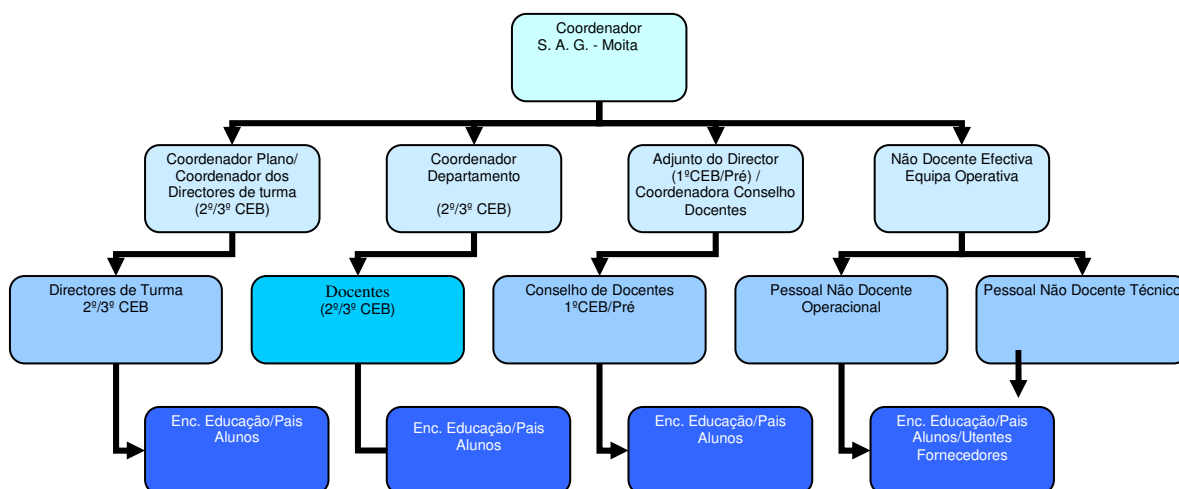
Coordenador
S. A. G. - Moita

Coordenador Plano/ Coordenador dos Directores de turma (2º/3º CEB)

Coordenador Departamento

(2º/3º CEB)

Adjunto do Director (1ºCEB/Pré) / Coordenadora Conselho Docentes

Não Docente Efectiva Equipa Operativa

Directores de Turma 2º/3º CEB

Docentes (2º/3º CEB)

Conselho de Docentes 1ºCEB/Pré

Pessoal Não Docente Operacional

Pessoal Não Docente Técnico

Enc. Educação/Pais Alunos

Enc. Educação/Pais Alunos

Enc. Educação/Pais Alunos

Enc. Educação/Pais Alunos/Utentes Fornecedores